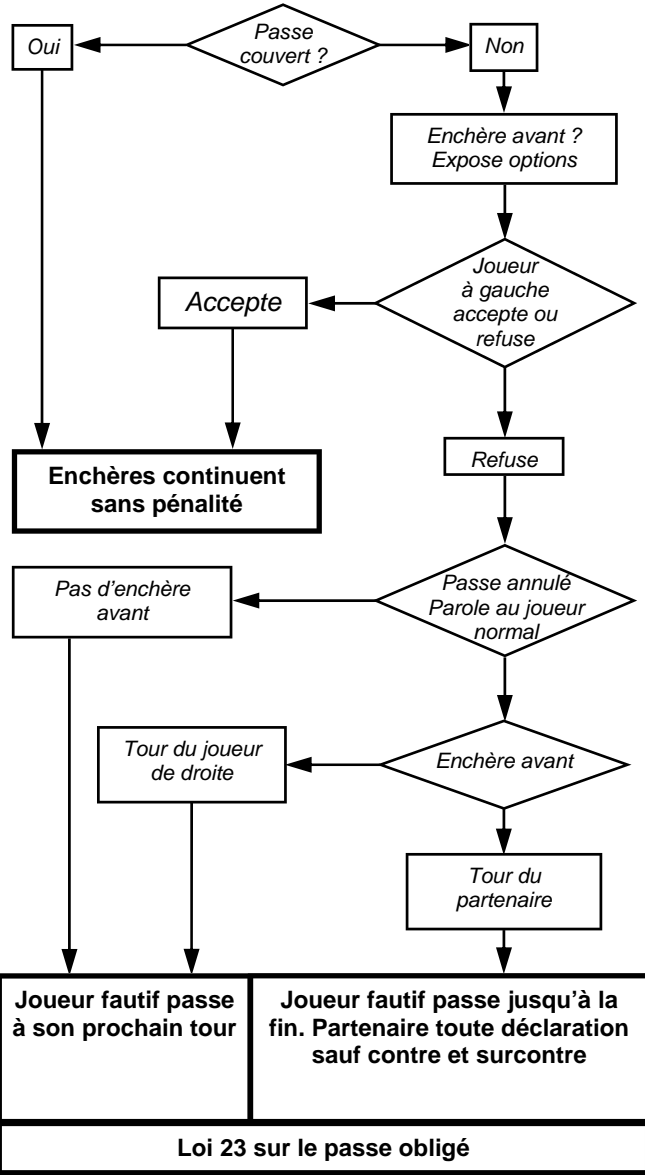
Passe couvert ?

Oui

Non

Enchère avant ?
Expose options

Joueur à gauche accepte ou refuse

Accepte

Enchères continuent sans pénalité

Refuse

Passe annulé
Parole au joueur normal

Pas d'enchère avant

Enchère avant

Tour du joueur de droite

Tour du partenaire

Joueur fautif passe à son prochain tour

Joueur fautif passe jusqu'à la fin. Partenaire toute déclaration sauf contre et surcontre

Loi 23 sur le passe obligé